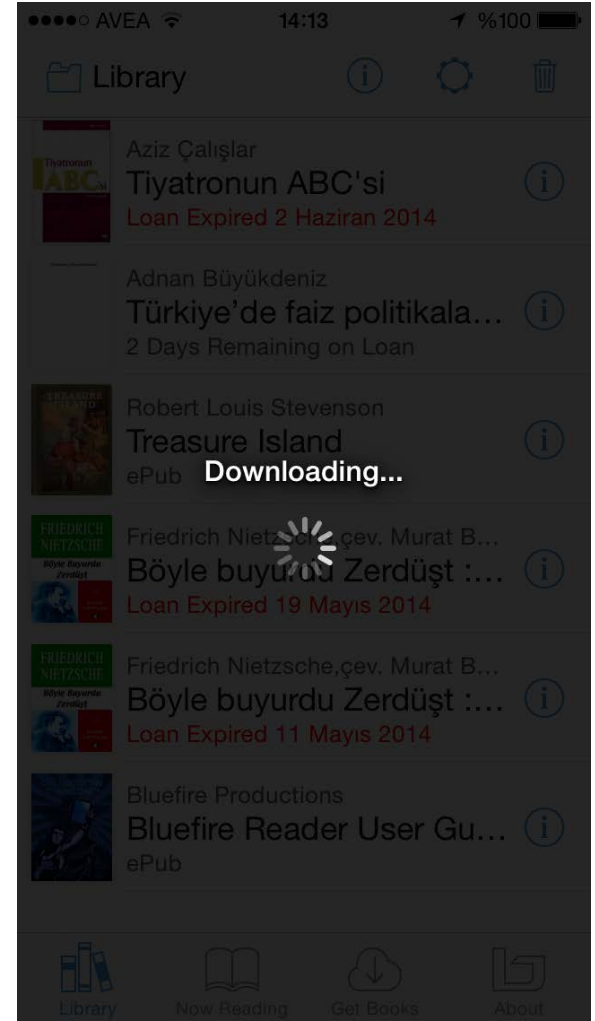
●●●●○ AVEA 14:13 %100

Library

Tiyatronun ABC'si

Aziz Çalışlar
Tiyatronun ABC'si
Loan Expired 2 Haziran 2014

Adnan Büyükdeniz
Türkiye'de faiz politikala...
2 Days Remaining on Loan

TREASURE ISLAND

Robert Louis Stevenson
Treasure Island
ePub

Downloading...

FRIEDRICH NIETZSCHE
Böyle Buyurdu Zerdüşt

Friedrich Nietzsche,çev. Murat B...
Böyle buyurdu Zerdüşt :...
Loan Expired 19 Mayıs 2014

FRIEDRICH NIETZSCHE
Böyle Buyurdu Zerdüşt

Friedrich Nietzsche,çev. Murat B...
Böyle buyurdu Zerdüşt :...
Loan Expired 11 Mayıs 2014

Bluefire Productions
Bluefire Reader User Gu...
ePub

Library Now Reading Get Books About